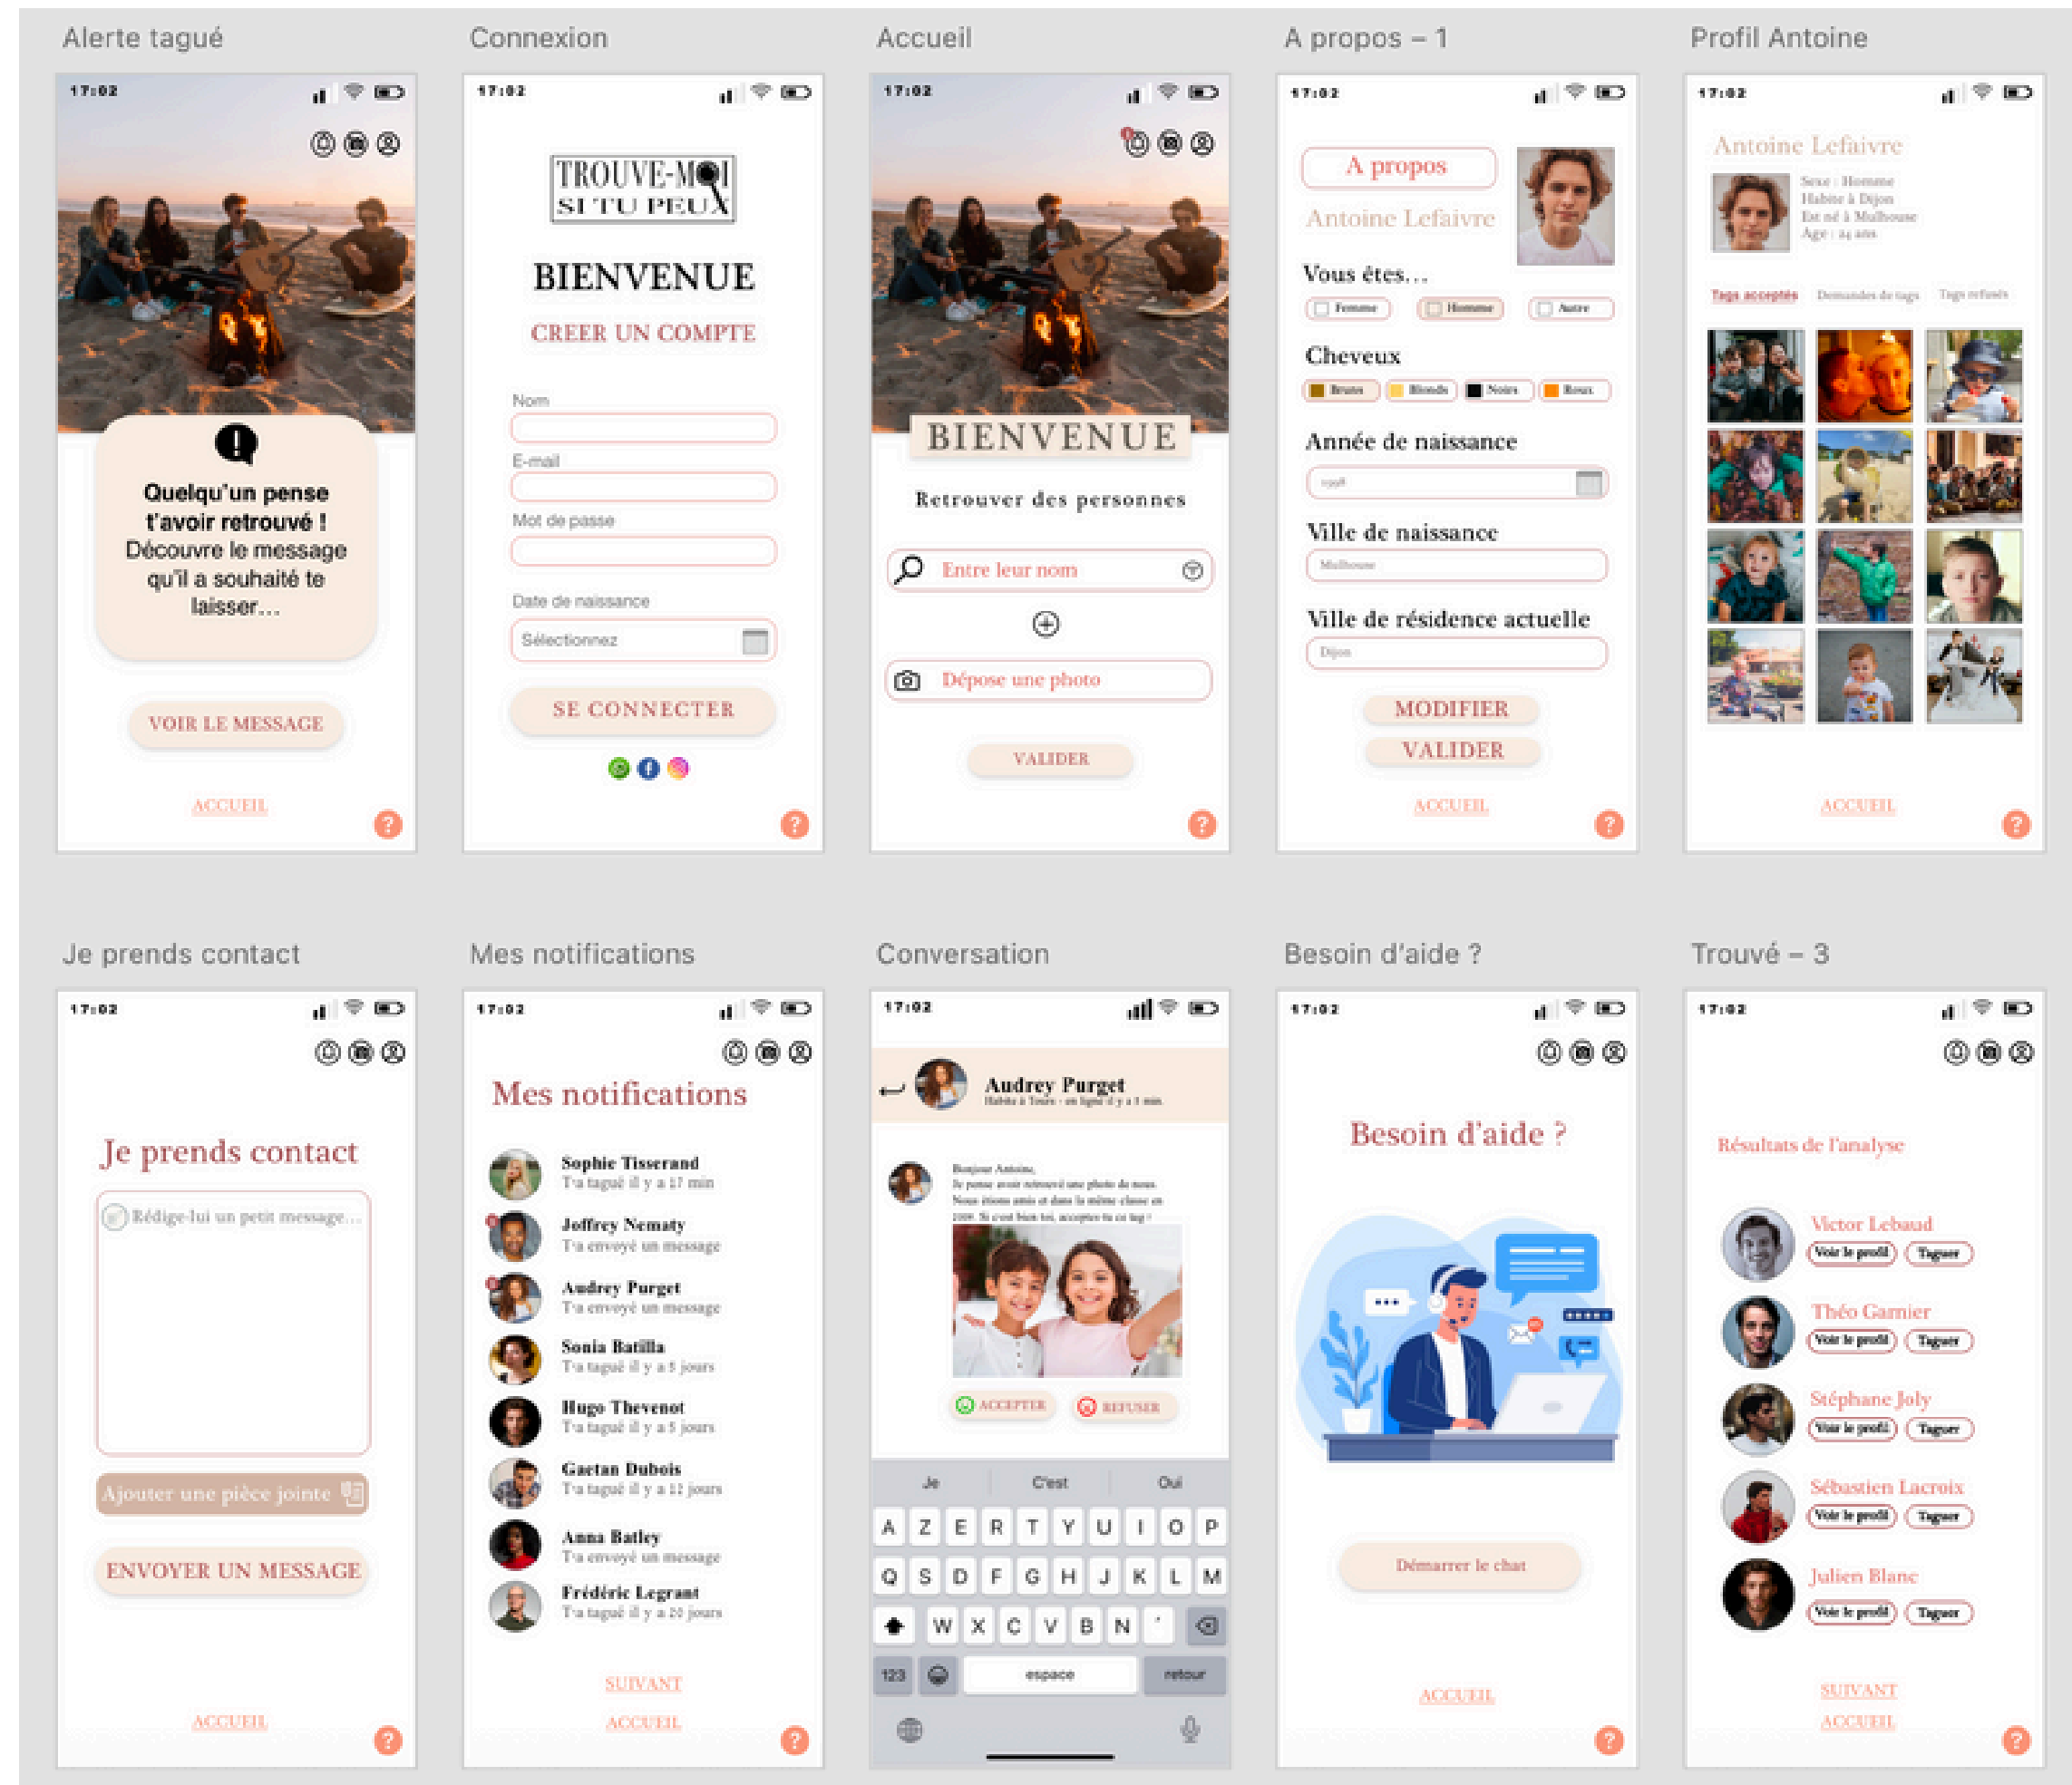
Alerte tagué

17:02

Quelqu'un pense t'avoir retrouvé ! Découvre le message qu'il a souhaité te laisser…

VOIR LE MESSAGE

ACCUEIL

?

Connexion

17:02

TROUVE-MOI SI TU PEUX

BIENVENUE

CREER UN COMPTE

Nom

E-mail

Mot de passe

Date de naissance

Sélectionnez

SE CONNECTER

?

Accueil

17:02

BIENVENUE

Retrouver des personnes

Entre leur nom

Dépose une photo

VALIDER

?

A propos – 1

17:02

A propos

Antoine Lefaivre

Vous êtes…

Femme Homme Autre

Cheveux

Bruns Blonds Noirs Roux

Année de naissance

1998

Ville de naissance

Mulhouse

Ville de résidence actuelle

Dijon

MODIFIER

VALIDER

ACCUEIL

?

Profil Antoine

17:02

Antoine Lefaivre

Sexe : Homme
Habite à Dijon
Est né à Mulhouse
Age : 24 ans

Tags acceptés Demandes de tags Tags refusés

ACCUEIL

?

Je prends contact

17:02

Je prends contact

Rédige-lui un petit message…

Ajouter une pièce jointe

ENVOYER UN MESSAGE

ACCUEIL

?

Mes notifications

17:02

Mes notifications

Sophie Tisserand
T'a tagué il y a 17 min

Joffrey Nematy
T'a envoyé un message

Audrey Purget
T'a envoyé un message

Sonia Batilla
T'a tagué il y a 5 jours

Hugo Thevenot
T'a tagué il y a 5 jours

Gaetan Dubois
T'a tagué il y a 12 jours

Anna Batley
T'a envoyé un message

Frédéric Legrant
T'a tagué il y a 20 jours

SUIVANT

ACCUEIL

?

Conversation

17:02

Audrey Purget
Habite à Tours · en ligne il y a 1 min

Bonjour Antoine,
Je pense avoir retrouvé une photo de nous. Nous étions amis et dans la même classe en 2009. Si c'est bien toi, accepte-tu ce tag ?

ACCEPTER REFUSER

Je C'est Oui

A Z E R T Y U I O P
Q S D F G H J K L M
W X C V B N '
123 espace retour

Besoin d'aide ?

17:02

Besoin d'aide ?

Démarrer le chat

ACCUEIL

?

Trouvé – 3

17:02

Résultats de l'analyse

Victor Lebaud
Voir le profil Taguer

Théo Garnier
Voir le profil Taguer

Stéphane Joly
Voir le profil Taguer

Sébastien Lacroix
Voir le profil Taguer

Julien Blanc
Voir le profil Taguer

SUIVANT

ACCUEIL

?